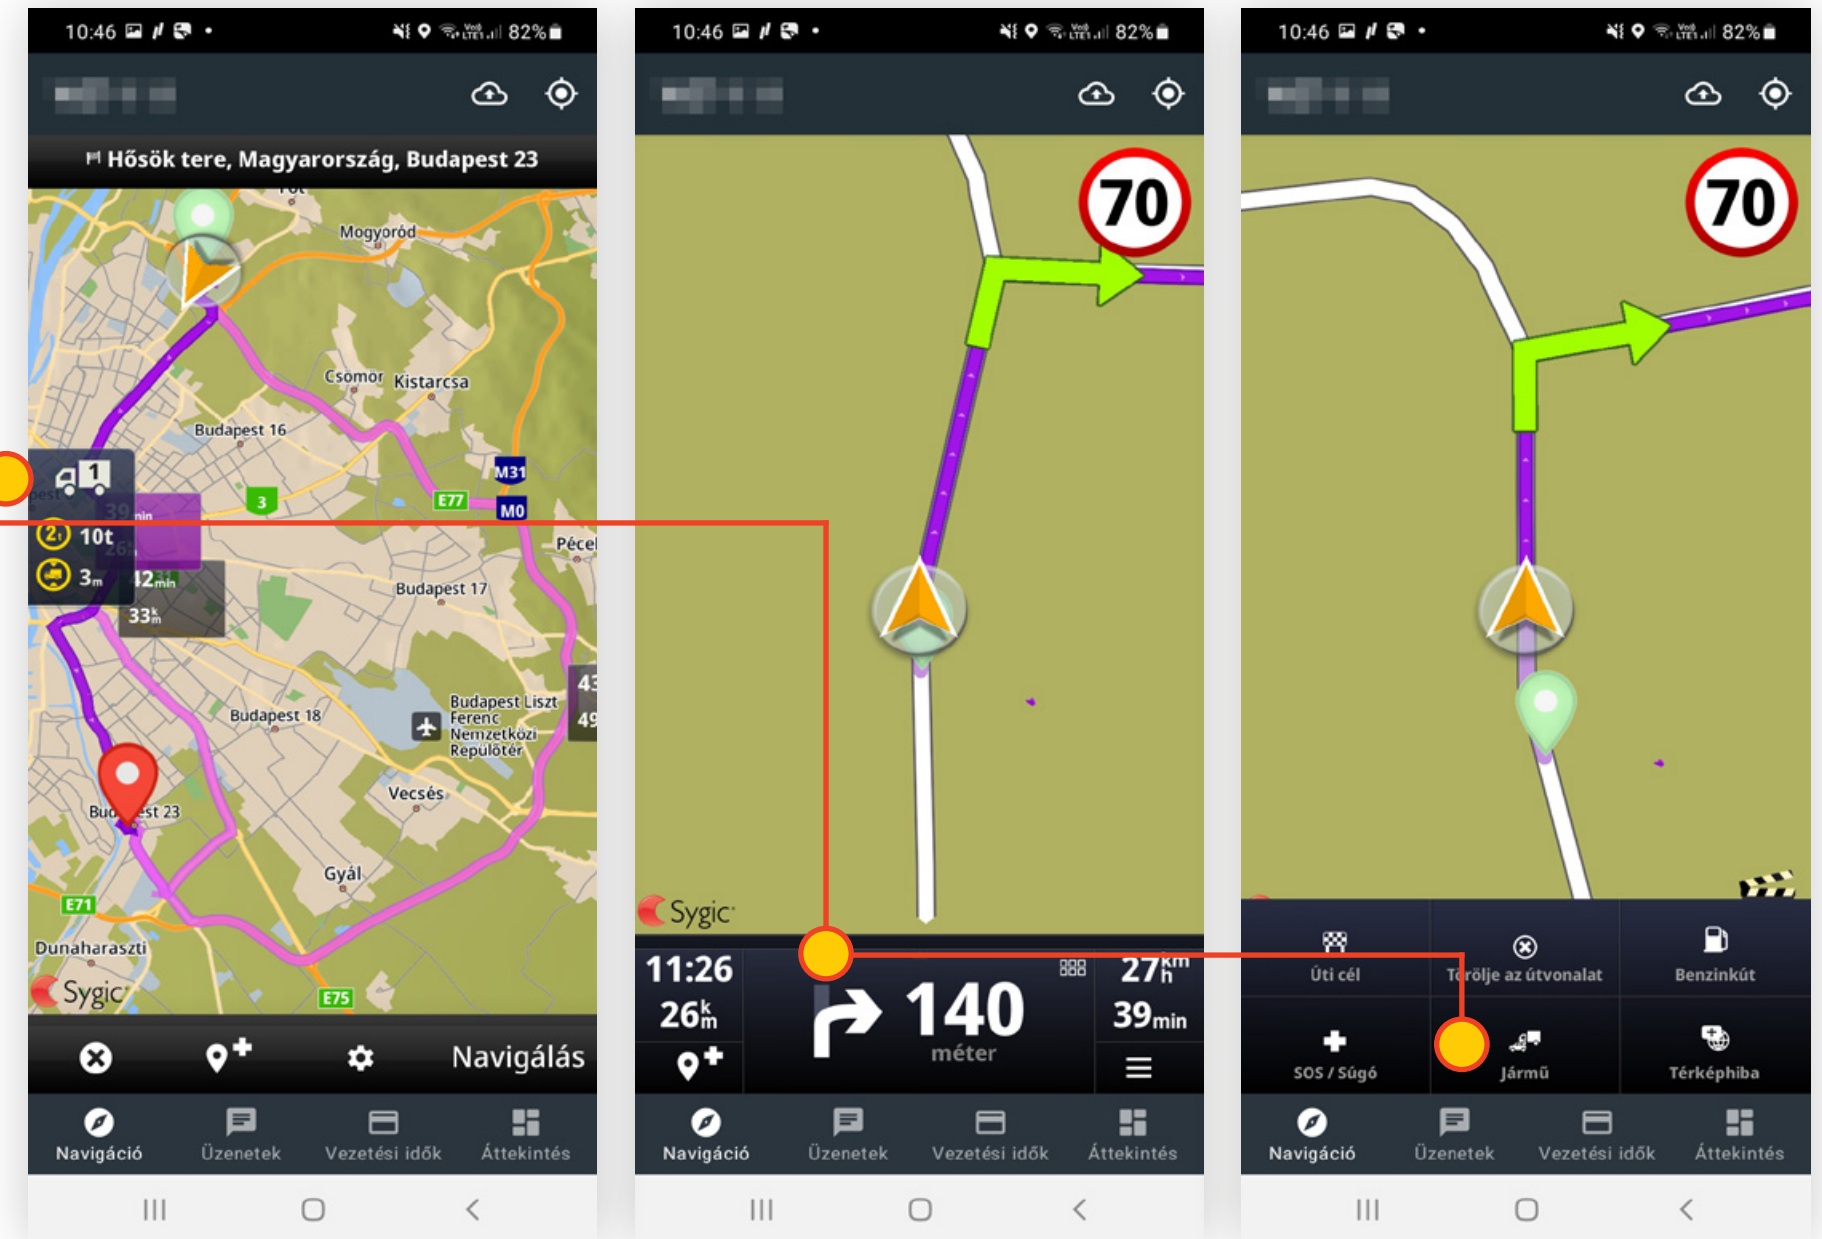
10:46 82%

Hősök tere, Magyarország, Budapest 23

Mogyoród
Csomor
Kistarcsa
Budapest 16
M31
E77
M0
3
Pécel
1
10t
3m
42min
33km
Budapest 17
Budapest 18
Budapest Liszt Ferenc Nemzetközi Repülőtér
Vecsés
Bu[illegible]est 23
Gyál
E71
Dunaharaszti
E75
Sygic

Navigálás

Navigáció
Üzenetek
Vezetési idők
Áttekintés

10:46 82%

70

Sygic

11:26
26km
140
méter
27km/h
39min

Navigáció
Üzenetek
Vezetési idők
Áttekintés

10:46 82%

70

Úti cél
Törölje az útvonalat
Benzinkút
SOS / Súgó
Jármű
Térképhiba

Navigáció
Üzenetek
Vezetési idők
Áttekintés